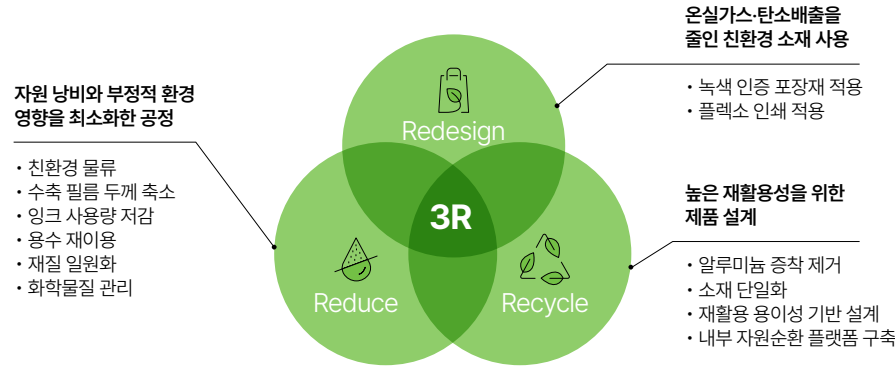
온실가스·탄소배출을 줄인 친환경 소재 사용

・녹색 인증 포장재 적용
・플렉소 인쇄 적용

자원 낭비와 부정적 환경 영향을 최소화한 공정

・친환경 물류
・수축 필름 두께 축소
・잉크 사용량 저감
・용수 재이용
・재질 일원화
・화학물질 관리

Redesign

3R

Reduce

Recycle

높은 재활용성을 위한 제품 설계

・알루미늄 증착 제거
・소재 단일화
・재활용 용이성 기반 설계
・내부 자원순환 플랫폼 구축